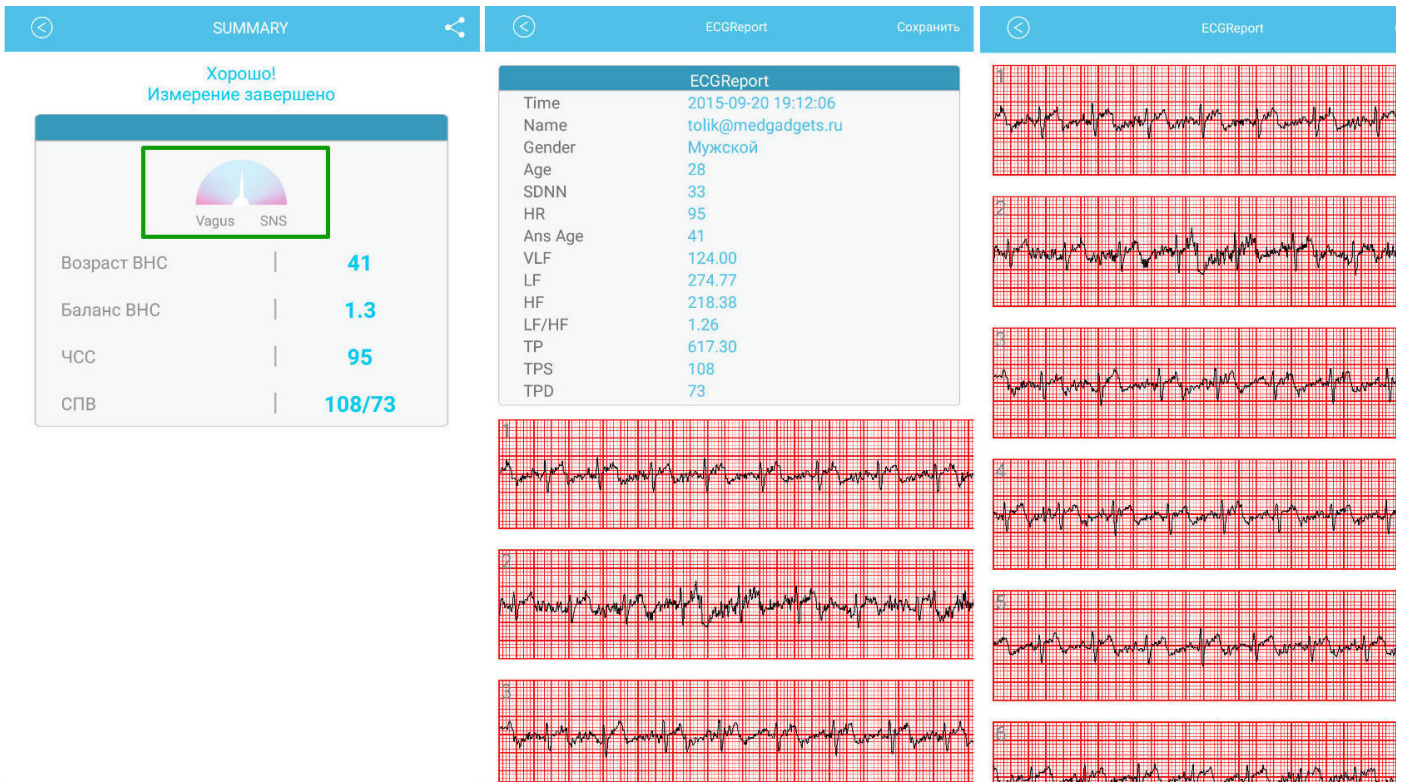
SUMMARY

Хорошо!
Измерение завершено

Vagus SNS

| | |
|---|---|
| Возраст ВНС | 41 |
| Баланс ВНС | 1.3 |
| ЧСС | 95 |
| СПВ | 108/73 |

ECGReport Сохранить

ECGReport

| | |
|---|---|
| Time | 2015-09-20 19:12:06 |
| Name | tolik@medgadgets.ru |
| Gender | Мужской |
| Age | 28 |
| SDNN | 33 |
| HR | 95 |
| Ans Age | 41 |
| VLF | 124.00 |
| LF | 274.77 |
| HF | 218.38 |
| LF/HF | 1.26 |
| TP | 617.30 |
| TPS | 108 |
| TPD | 73 |

1

2

3

ECGReport

1

2

3

4

5

6